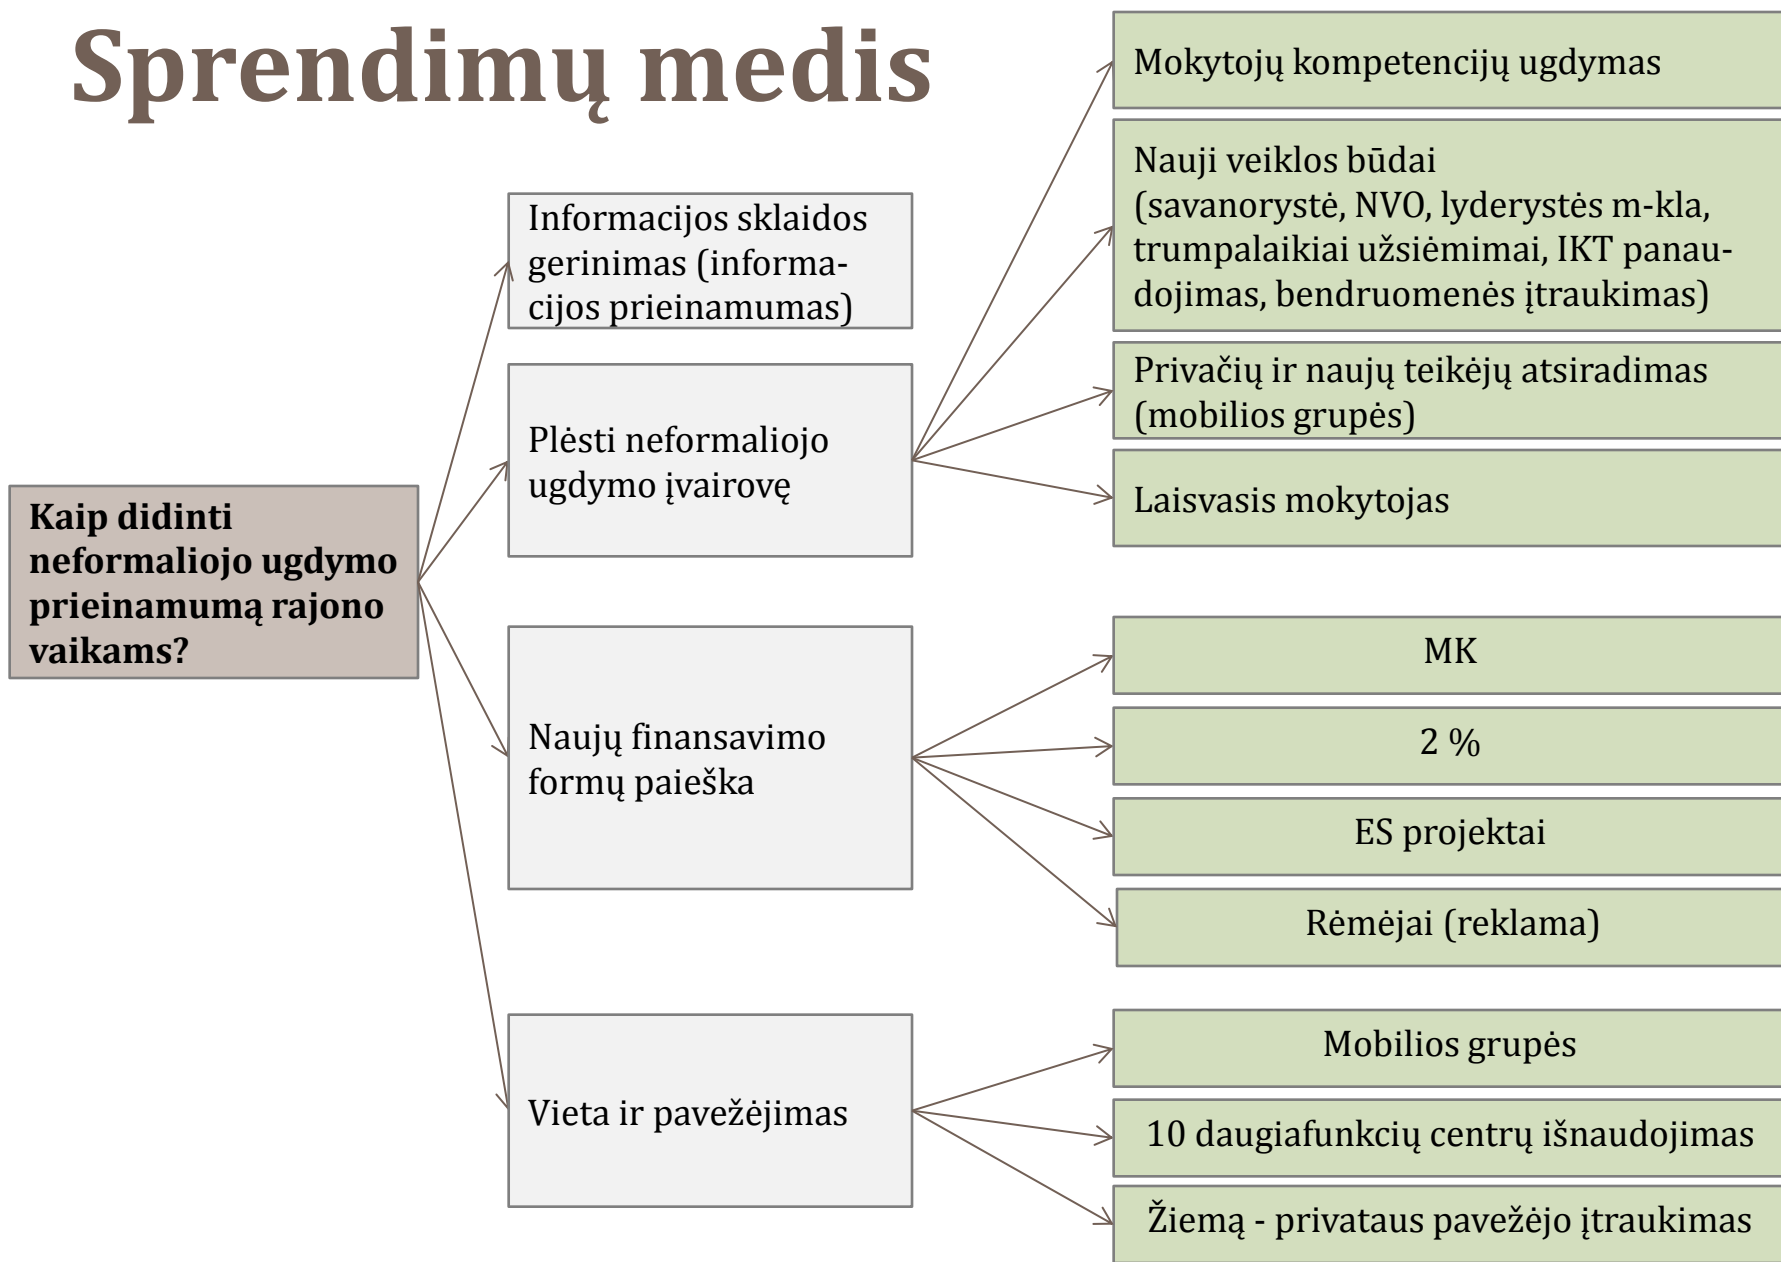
Sprendimų medis

Kaip didinti neformaliojo ugdymo prieinamumą rajono vaikams?

Informacijos sklaidos gerinimas (informacijos prieinamumas)

Plėsti neformaliojo ugdymo įvairovę

Naujų finansavimo formų paieška

Vieta ir pavežėjimas

Mokytojų kompetencijų ugdymas

Nauji veiklos būdai (savanorystė, NVO, lyderystės m-kla, trumpalaikiai užsiėmimai, IKT panaudojimas, bendruomenės įtraukimas)

Privačių ir naujų teikėjų atsiradimas (mobilios grupės)

Laisvasis mokytojas

MK

2 %

ES projektai

Rėmėjai (reklama)

Mobilios grupės

10 daugiafunkcių centrų išnaudojimas

Žiemą - privataus pavežėjo įtraukimas